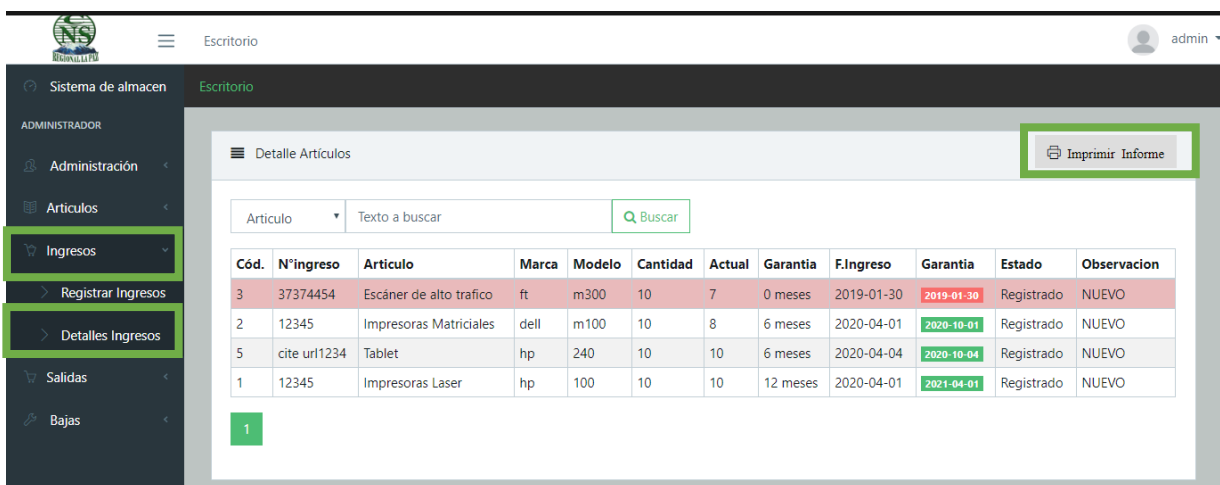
CNS
REGIONAL LA PAZ

Escritorio

admin

Sistema de almacen

Escritorio

ADMINISTRADOR

Administración

Articulos

Ingresos

Registrar Ingresos

Detalles Ingresos

Salidas

Bajas

Detalle Artículos

Imprimir Informe

Articulo

Texto a buscar

Buscar

| Cód. | N°ingreso | Articulo | Marca | Modelo | Cantidad | Actual | Garantia | F.Ingreso | Garantia | Estado | Observacion |
|---|---|---|---|---|---|---|---|---|---|---|---|
| 3 | 37374454 | Escáner de alto trafico | ft | m300 | 10 | 7 | 0 meses | 2019-01-30 | 2019-01-30 | Registrado | NUEVO |
| 2 | 12345 | Impresoras Matriciales | dell | m100 | 10 | 8 | 6 meses | 2020-04-01 | 2020-10-01 | Registrado | NUEVO |
| 5 | cite url1234 | Tablet | hp | 240 | 10 | 10 | 6 meses | 2020-04-04 | 2020-10-04 | Registrado | NUEVO |
| 1 | 12345 | Impresoras Laser | hp | 100 | 10 | 10 | 12 meses | 2020-04-01 | 2021-04-01 | Registrado | NUEVO |

1